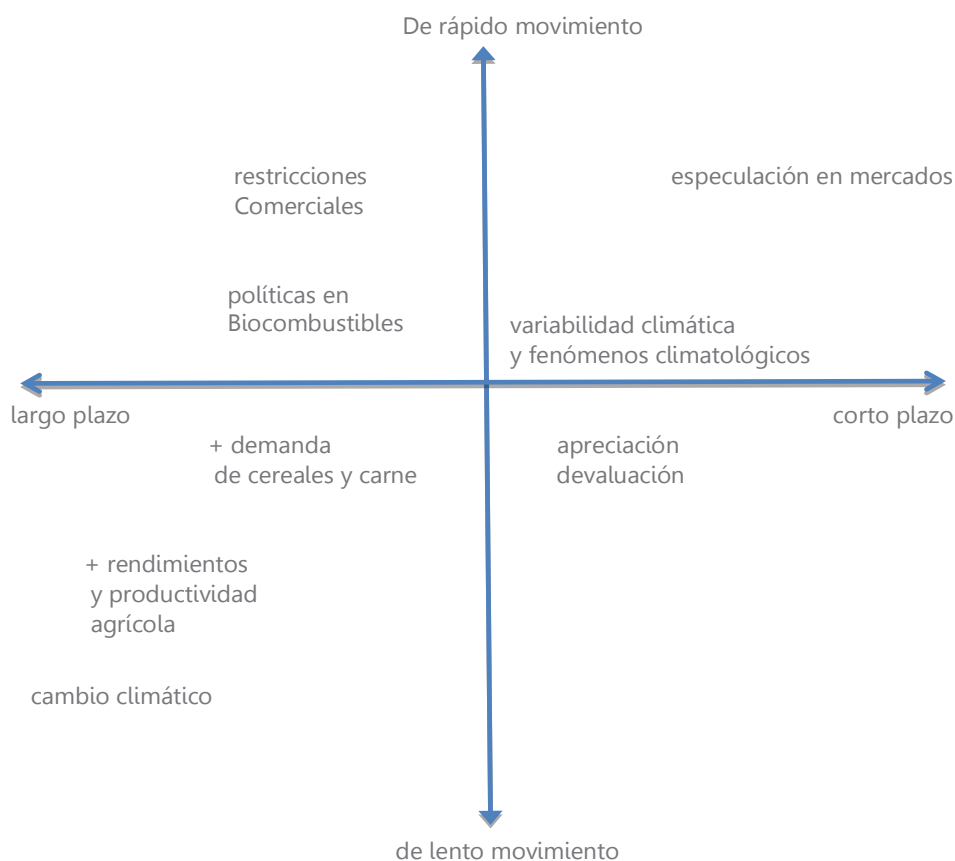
De rápido movimiento

restricciones
Comerciales

especulación en mercados

políticas en
Biocombustibles

variabilidad climática
y fenómenos climatológicos

largo plazo

corto plazo

+ demanda
de cereales y carne

apreciación
devaluación

+ rendimientos
y productividad
agrícola

cambio climático

de lento movimiento